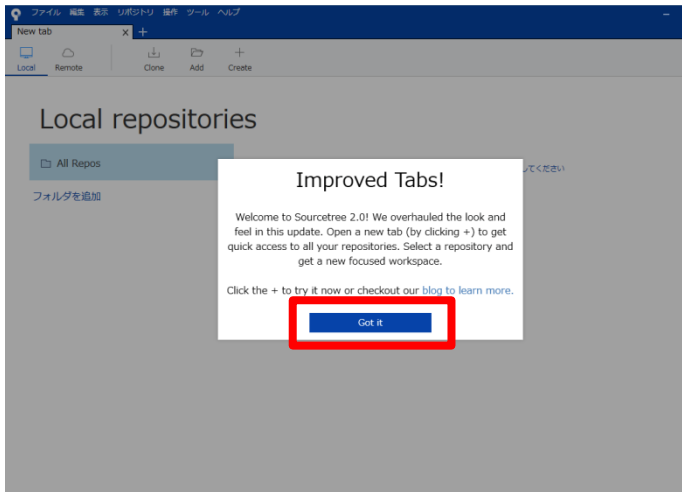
ファイル 編集 表示 リポジトリ 操作 ツール ヘルプ

New tab ×

+

Local Remote Clone Add Create

Local repositories

All Repos

フォルダを追加

してください

Improved Tabs!

Welcome to Sourcetree 2.0! We overhauled the look and feel in this update. Open a new tab (by clicking +) to get quick access to all your repositories. Select a repository and get a new focused workspace.

Click the + to try it now or checkout our blog to learn more.

Got it